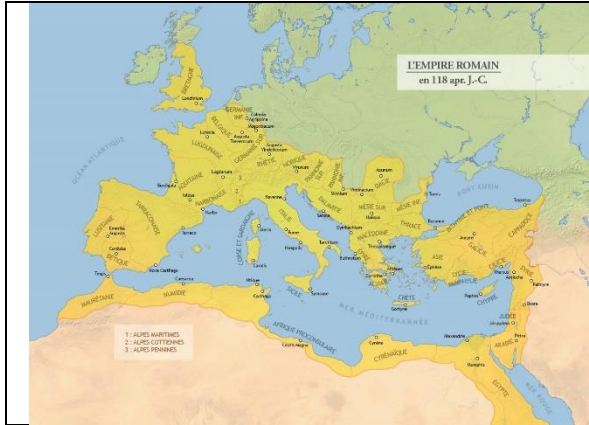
L'EMPIRE ROMAIN
en 118 apr. J.-C.

1 : ALPES MARITIMES
2 : ALPES COTTIENNES
3 : ALPES PENNINES

BRETAGNE
Londinium
GERMANIE INF.
BELGIQUE
LUGDUNAISE
GERMANIE SUP.
RHÉTIE
NORIQUE
PANNONIE
AQUITAINE
NARBONNAISE
TARRACONAISE
LUSITANIE
BÉTIQUE
OCÉAN ATLANTIQUE
MAURÉTANIE
NUMIDIE
AFRIQUE PROCONSULAIRE
CYRÉNAÏQUE
ÉGYPTE
ITALIE
CORSE ET SARDAIGNE
SICILE
DALMATIE
MÉSIE SUP.
MÉSIE INF.
DACIE
THRACE
MACÉDOINE
ÉPIRE
ACHAÏE
CRÈTE
ASIE
BITHYNIE ET PONT
GALATIE
CAPPADOCE
LYCIE
PAMPHYLIE
CILICIE
CHYPRE
SYRIE
JUDÉE
ARABIE
PONT EUXIN
MER MÉDITERRANÉE
Lutetia
Lugdunum
Burdigala
Narbo
Tarraco
Emerita Augusta
Corduba
Tingis
Carthago
Roma
Ravenna
Syracusae
Byzantium
Athenae
Ephesus
Antiochia
Alexandria
Jerusalem
Cyrene
Leptis Magna
Nova Carthago
Caesarea
Aquincum
Sarmizegetusa
Thessalonica
Ancyra
Trapezus
Palmyra
Petra
Memphis
Gortyna
Colonia Agrippina
Augusta Treverorum
Mogontiacum
Vindobona
Sirmium
Salona
Tarentum
Brundisium
Neapolis
Carales
Dyrrachium
Nicomedia
Tarsus
Paphos
Bostra